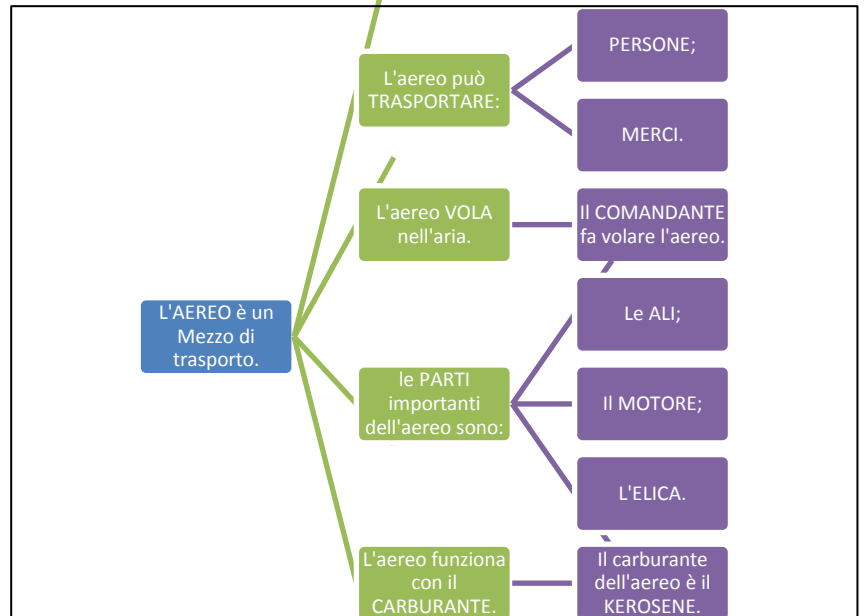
L'AEREO è un Mezzo di trasporto.

L'aereo può TRASPORTARE:

PERSONE;

MERCI.

L'aereo VOLA nell'aria.

Il COMANDANTE fa volare l'aereo.

le PARTI importanti dell'aereo sono:

Le ALI;

Il MOTORE;

L'ELICA.

L'aereo funziona con il CARBURANTE.

Il carburante dell'aereo è il KEROSENE.